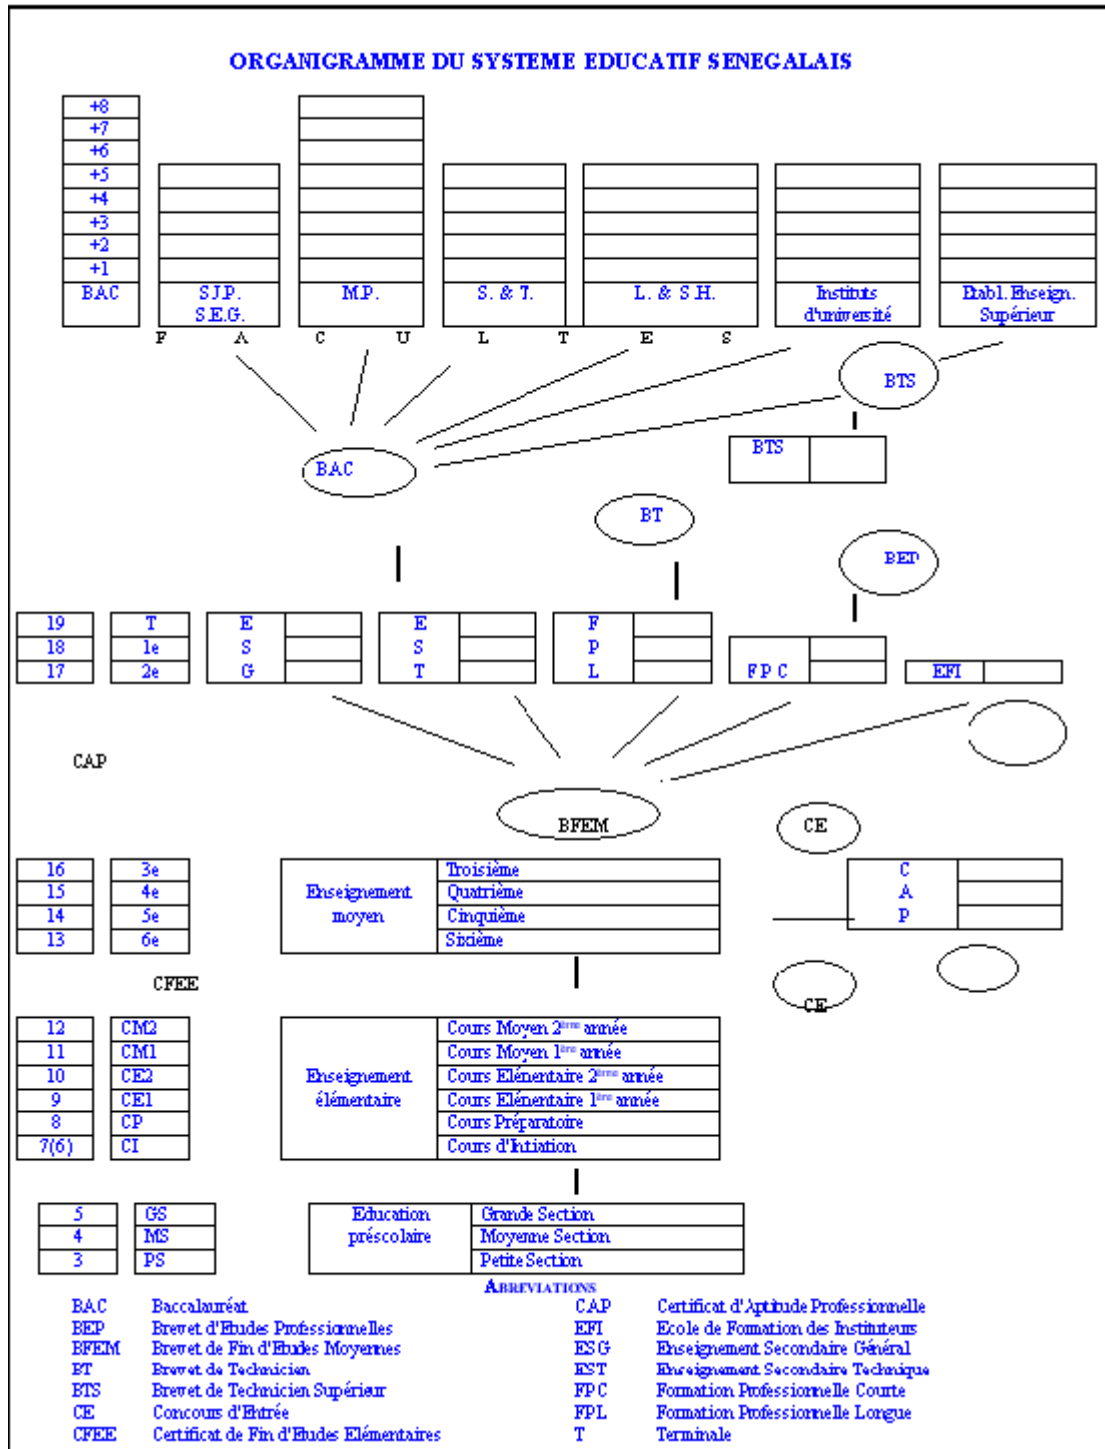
ORGANIGRAMME DU SYSTEME EDUCATIF SENEGALAIS

+8
+7
+6
+5
+4
+3
+2
+1
BAC

S.J.P.
S.E.G.

M.P.

S. & T.

L. & S.H.

Instituts d'université

Etabl. Enseign. Supérieur

F A C U L T E S

BTS

BTS

BAC

BT

BEP

| 19 | T | E | E | F |
|---|---|---|---|---|
| 18 | 1e | S | S | P |
| 17 | 2e | G | T | L |

F P C

EFI

CAP

BFEM

CE

| 16 | 3e |
|---|---|
| 15 | 4e |
| 14 | 5e |
| 13 | 6e |

| Enseignement moyen | Troisième |
|---|---|
| | Quatrième |
| | Cinquième |
| | Sixième |

C
A
P

CFEE

CE

| 12 | CM2 |
|---|---|
| 11 | CM1 |
| 10 | CE2 |
| 9 | CE1 |
| 8 | CP |
| 7(6) | CI |

| Enseignement élémentaire | Cours Moyen 2ème année |
|---|---|
| | Cours Moyen 1ère année |
| | Cours Elémentaire 2ème année |
| | Cours Elémentaire 1ère année |
| | Cours Préparatoire |
| | Cours d'Initiation |

| 5 | GS |
|---|---|
| 4 | MS |
| 3 | PS |

| Education préscolaire | Grande Section |
|---|---|
| | Moyenne Section |
| | Petite Section |

Abreviations

BAC Baccalauréat
BEP Brevet d'Etudes Professionnelles
BFEM Brevet de Fin d'Etudes Moyennes
BT Brevet de Technicien
BTS Brevet de Technicien Supérieur
CE Concours d'Entrée
CFEE Certificat de Fin d'Etudes Elémentaires

CAP Certificat d'Aptitude Professionnelle
EFI Ecole de Formation des Instituteurs
ESG Enseignement Secondaire Général
EST Enseignement Secondaire Technique
FPC Formation Professionnelle Courte
FPL Formation Professionnelle Longue
T Terminale